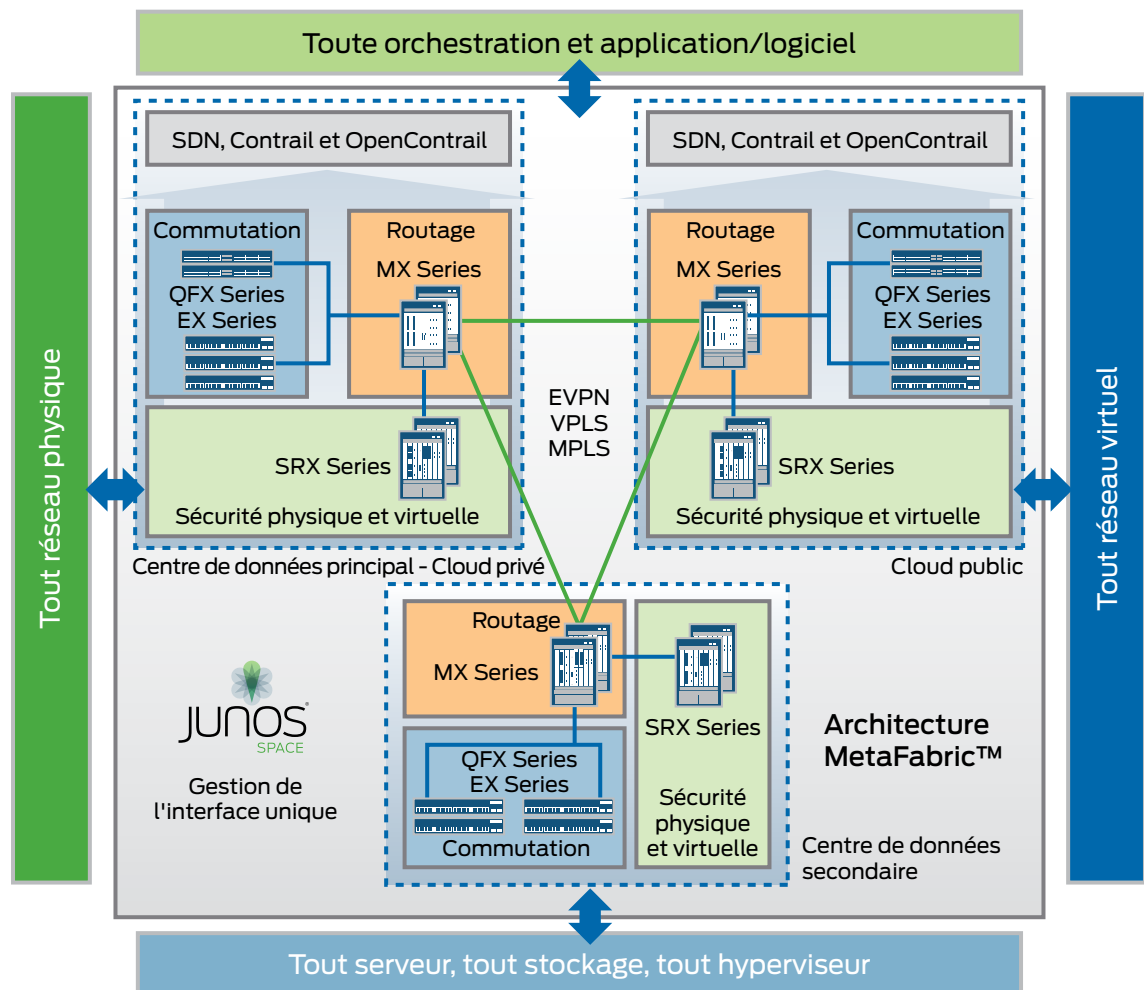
Toute orchestration et application/logiciel

Tout réseau physique

SDN, Contrail et OpenContrail

Commutation

QFX Series
EX Series

Routage

MX Series

SRX Series

Sécurité physique et virtuelle

Centre de données principal - Cloud privé

EVPN
VPLS
MPLS

SDN, Contrail et OpenContrail

Routage

MX Series

Commutation

QFX Series
EX Series

SRX Series

Sécurité physique et virtuelle

Cloud public

Tout réseau virtuel

JUNOS
SPACE

Gestion de l'interface unique

Routage

MX Series

QFX Series
EX Series

Commutation

SRX Series

Sécurité physique et virtuelle

Architecture MetaFabric™

Centre de données secondaire

Tout serveur, tout stockage, tout hyperviseur